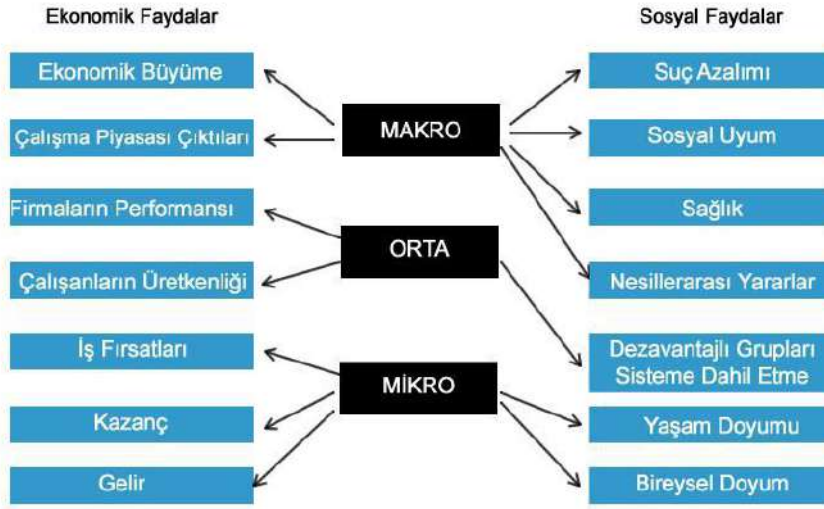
Ekonomik Faydalar

Sosyal Faydalar

Ekonomik Büyüme

Çalışma Piyasası Çıktıları

Firmaların Performansı

Çalışanların Üretkenliği

İş Fırsatları

Kazanç

Gelir

MAKRO

ORTA

MİKRO

Suç Azalımı

Sosyal Uyum

Sağlık

Nesillerarası Yararlar

Dezavantajlı Grupları Sisteme Dahil Etme

Yaşam Doyumu

Bireysel Doyum